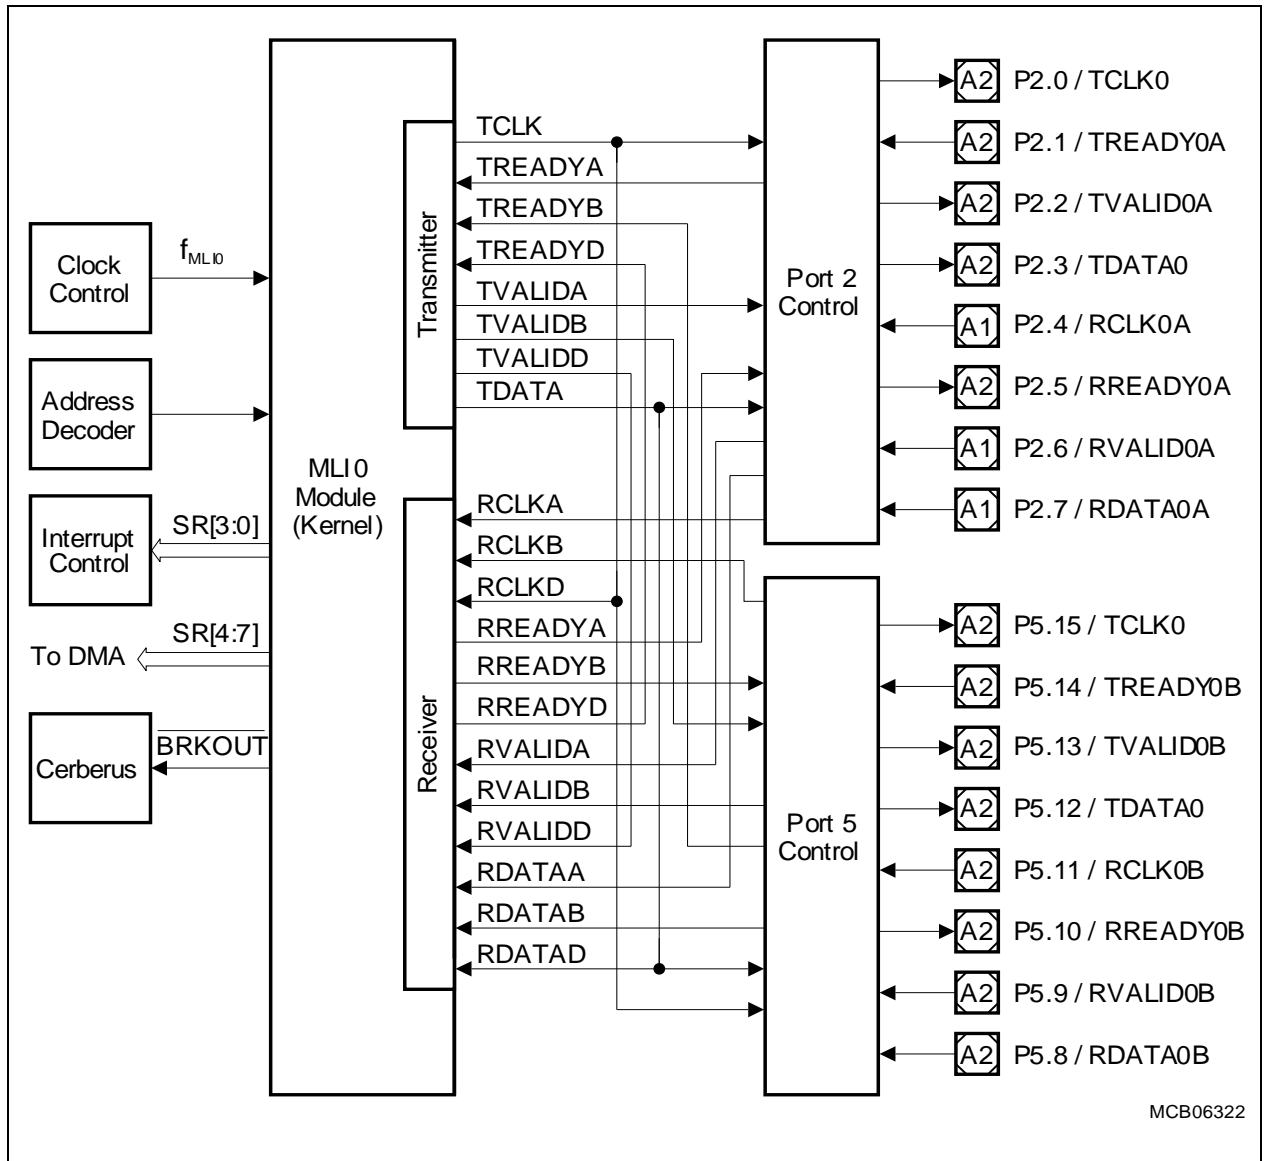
Clock Control

$f_{MLI0}$

Address Decoder

Interrupt Control

SR[3:0]

SR[4:7]

To DMA

Cerberus

$\overline{BRKOUT}$

MLI0 Module (Kernel)

Transmitter

Receiver

TCLK
TREADYA
TREADYB
TREADYD
TVALIDA
TVALIDB
TVALIDD
TDATA
RCLKA
RCLKB
RCLKD
RREADYA
RREADYB
RREADYD
RVALIDA
RVALIDB
RVALIDD
RDATAA
RDATAB
RDATAD

Port 2 Control

Port 5 Control

A2 P2.0 / TCLK0
A2 P2.1 / TREADY0A
A2 P2.2 / TVALID0A
A2 P2.3 / TDATA0
A1 P2.4 / RCLK0A
A2 P2.5 / RREADY0A
A1 P2.6 / RVALID0A
A1 P2.7 / RDATA0A
A2 P5.15 / TCLK0
A2 P5.14 / TREADY0B
A2 P5.13 / TVALID0B
A2 P5.12 / TDATA0
A2 P5.11 / RCLK0B
A2 P5.10 / RREADY0B
A2 P5.9 / RVALID0B
A2 P5.8 / RDATA0B

MCB06322